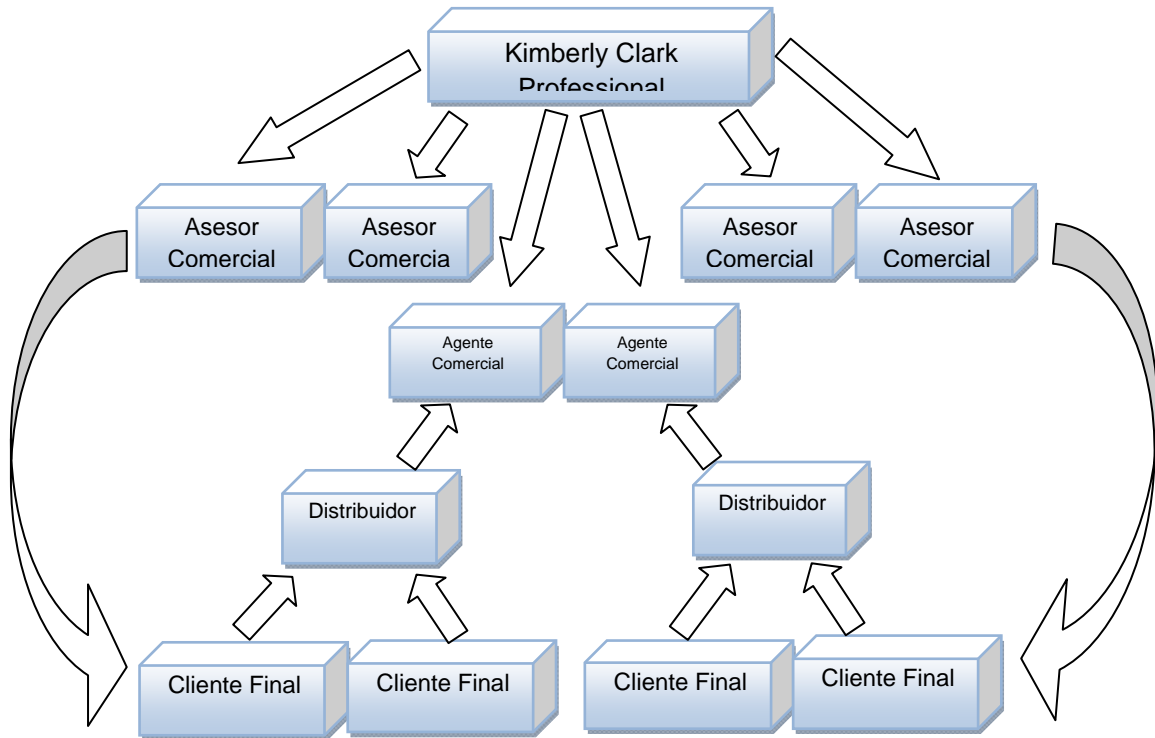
Kimberly Clark Professional

Asesor Comercial

Asesor Comercia

Asesor Comercial

Asesor Comercial

Agente Comercial

Agente Comercial

Distribuidor

Distribuidor

Cliente Final

Cliente Final

Cliente Final

Cliente Final